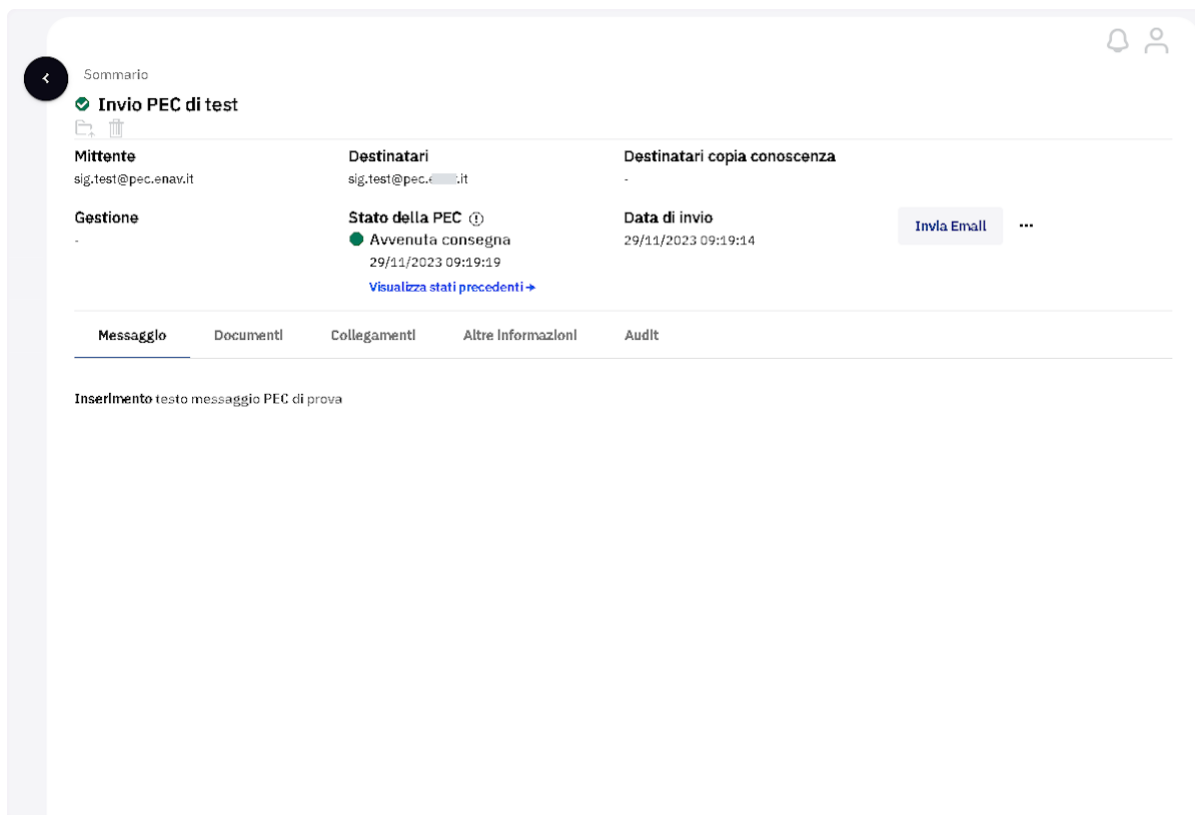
Sommario

Invio PEC di test

Mittente
sig.test@pec.enav.it

Destinatari
sig.test@pec.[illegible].it

Destinatari copia conoscenza
-

Gestione
-

Stato della PEC
Avvenuta consegna
29/11/2023 09:19:19
Visualizza stati precedenti →

Data di invio
29/11/2023 09:19:14

Invia Email

...

Messaggio | Documenti | Collegamenti | Altre informazioni | Audit

Inserimento testo messaggio PEC di prova